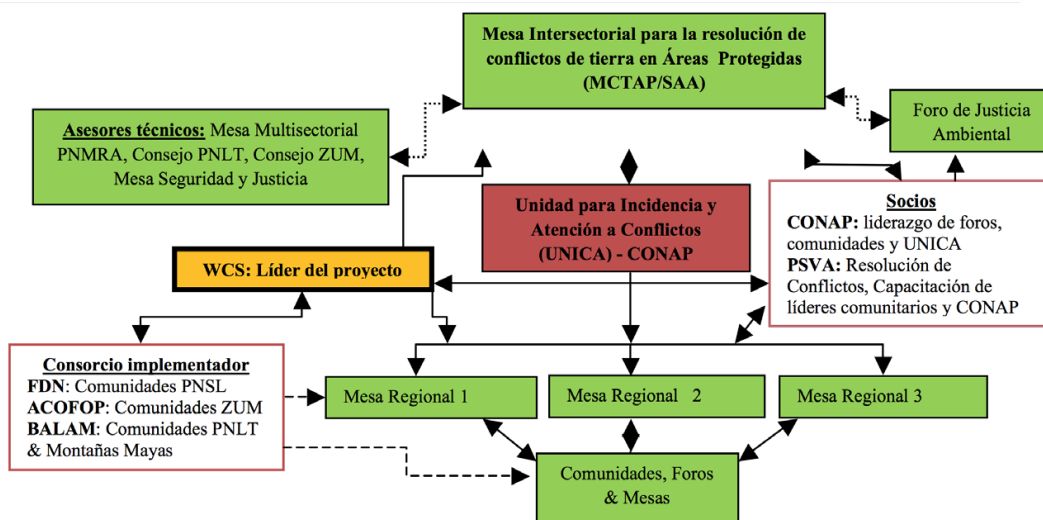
Mesa Intersectorial para la resolución de conflictos de tierra en Áreas Protegidas (MCTAP/SAA)

Asesores técnicos: Mesa Multisectorial PNMRA, Consejo PNLT, Consejo ZUM, Mesa Seguridad y Justicia

Foro de Justicia Ambiental

Unidad para Incidencia y Atención a Conflictos (UNICA) - CONAP

Socios
CONAP: liderazgo de foros, comunidades y UNICA
PSVA: Resolución de Conflictos, Capacitación de líderes comunitarios y CONAP

WCS: Líder del proyecto

Consorcio implementador
FDN: Comunidades PNSL
ACOFOP: Comunidades ZUM
BALAM: Comunidades PNLT & Montañas Mayas

Mesa Regional 1

Mesa Regional 2

Mesa Regional 3

Comunidades, Foros & Mesas